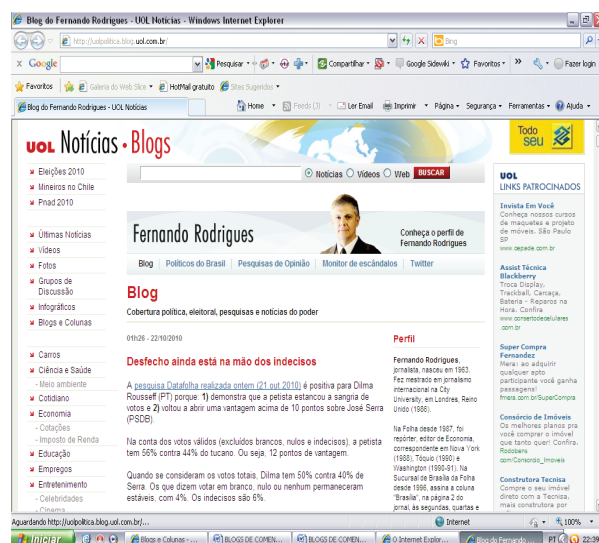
Blog do Fernando Rodrigues - UOL Notícias - Windows Internet Explorer

http://uolpolitica.blog.uol.com.br/

Bing

Pesquisar · Compartilhar · Google Sidewiki · Favoritos · Fazer login

Favoritos | Galeria do Web Slice | HotMail gratuito | Sites Sugeridos

Blog do Fernando Rodrigues - UOL Notícias

Home · Feeds (3) · Ler Email · Imprimir · Página · Segurança · Ferramentas · Ajuda

UOL Notícias · Blogs

Todo seu

Eleições 2010
Mineiros no Chile
Pnad 2010

Últimas Notícias
Vídeos
Fotos
Grupos de Discussão
Infográficos
Blogs e Colunas

Carros
Ciência e Saúde
- Meio ambiente
Cotidiano
Economia
- Cotações
- Imposto de Renda
Educação
Empregos
Entretenimento
- Celebridades
- Cinema

Notícias Vídeos Web BUSCAR

Fernando Rodrigues

Conheça o perfil de Fernando Rodrigues

Blog | Políticos do Brasil | Pesquisas de Opinião | Monitor de escândalos | Twitter

Blog
Cobertura política, eleitoral, pesquisas e notícias do poder

01h26 - 22/10/2010

Desfecho ainda está na mão dos indecisos

A pesquisa Datafolha realizada ontem (21.out.2010) é positiva para Dilma Rousseff (PT) porque: 1) demonstra que a petista estancou a sangria de votos e 2) voltou a abrir uma vantagem acima de 10 pontos sobre José Serra (PSDB).

Na conta dos votos válidos (excluídos brancos, nulos e indecisos), a petista tem 56% contra 44% do tucano. Ou seja, 12 pontos de vantagem.

Quando se consideram os votos totais, Dilma tem 50% contra 40% de Serra. Os que dizem votar em branco, nulo ou nenhum permaneceram estáveis, com 4%. Os indecisos são 6%.

Perfil

Fernando Rodrigues, jornalista, nasceu em 1963. Fez mestrado em jornalismo internacional na City University, em Londres, Reino Unido (1986).

Na Folha desde 1987, foi repórter, editor de Economia, correspondente em Nova York (1988), Tóquio (1990) e Washington (1990-91). Na Sucursal de Brasília da Folha desde 1996, assina a coluna "Brasília", na página 2 do jornal, às segundas, quartas e

UOL
LINKS PATROCINADOS

Invista Em Você
Conheça nossos cursos de maquetes e projeto de móveis. São Paulo SP
www.cepade.com.br

Assist Técnica Blackberry
Troca Display, Trackball, Carcaça, Bateria - Reparos na Hora. Confira
www.consertodecelulares.com.br

Super Compra Fernandez
Mera: ao adquirir qualquer apto participante você ganha passagens! Confira.
fmera.com.br/SuperCompra

Consórcio de Imóveis
Os melhores planos pra você comprar o imóvel que tanto quer! Confira, Rodobens
com/Consorcio_Imoveis

Construtora Tecnisa
Compre o seu imóvel direto com a Tecnisa, maior construtora por

Aguardando http://uolpolitica.blog.uol.com.br/...

Internet | 100%

Iniciar | Blogs e Colunas - ... | BLOGS DE COMEN... | BLOGS DE COMEN... | O Internet Explor... | Blog do Fernand... | 22:39